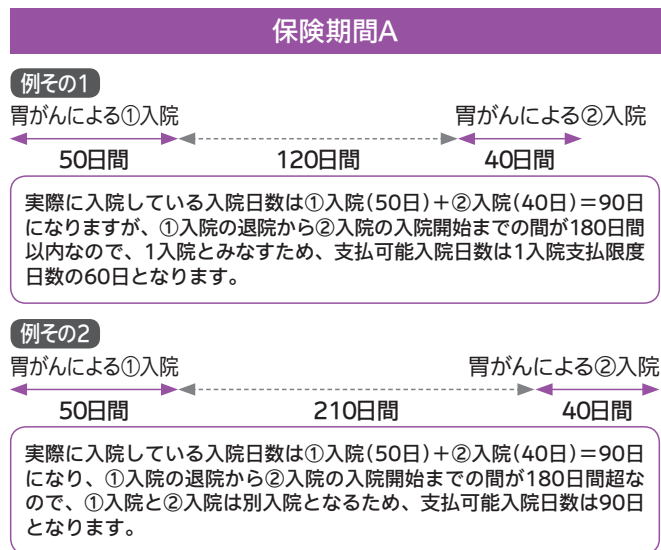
保険期間A

例その1

胃がんによる①入院

胃がんによる②入院

50日間

120日間

40日間

実際に入院している入院日数は①入院(50日)+②入院(40日)=90日になりますが、①入院の退院から②入院の入院開始までの間が180日間以内なので、1入院とみなすため、支払可能入院日数は1入院支払限度日数の60日となります。

例その2

胃がんによる①入院

胃がんによる②入院

50日間

210日間

40日間

実際に入院している入院日数は①入院(50日)+②入院(40日)=90日になり、①入院の退院から②入院の入院開始までの間が180日間超なので、①入院と②入院は別入院となるため、支払可能入院日数は90日となります。